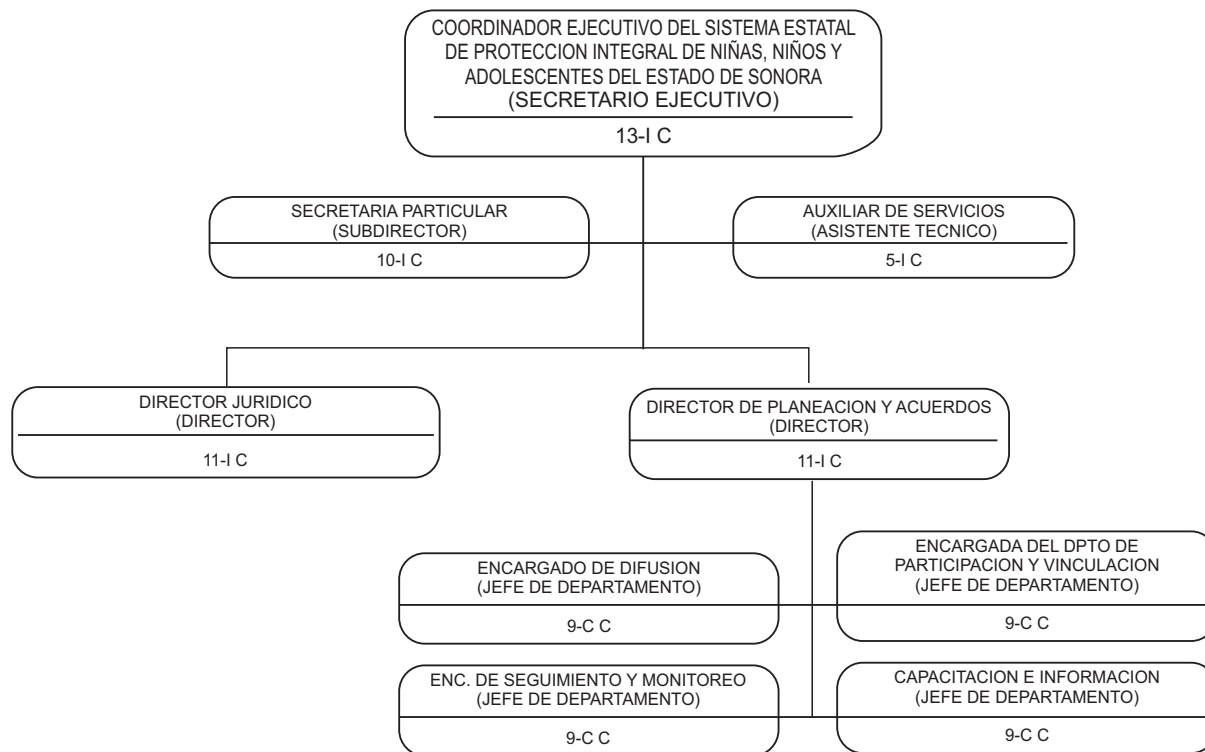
COORDINADOR EJECUTIVO DEL SISTEMA ESTATAL DE PROTECCION INTEGRAL DE NIÑAS, NIÑOS Y ADOLESCENTES DEL ESTADO DE SONORA
(SECRETARIO EJECUTIVO)
13-I C

SECRETARIA PARTICULAR
(SUBDIRECTOR)
10-I C

AUXILIAR DE SERVICIOS
(ASISTENTE TECNICO)
5-I C

DIRECTOR JURIDICO
(DIRECTOR)
11-I C

DIRECTOR DE PLANEACION Y ACUERDOS
(DIRECTOR)
11-I C

ENCARGADO DE DIFUSION
(JEFE DE DEPARTAMENTO)
9-C C

ENCARGADA DEL DPTO DE PARTICIPACION Y VINCULACION
(JEFE DE DEPARTAMENTO)
9-C C

ENC. DE SEGUIMIENTO Y MONITOREO
(JEFE DE DEPARTAMENTO)
9-C C

CAPACITACION E INFORMACION
(JEFE DE DEPARTAMENTO)
9-C C